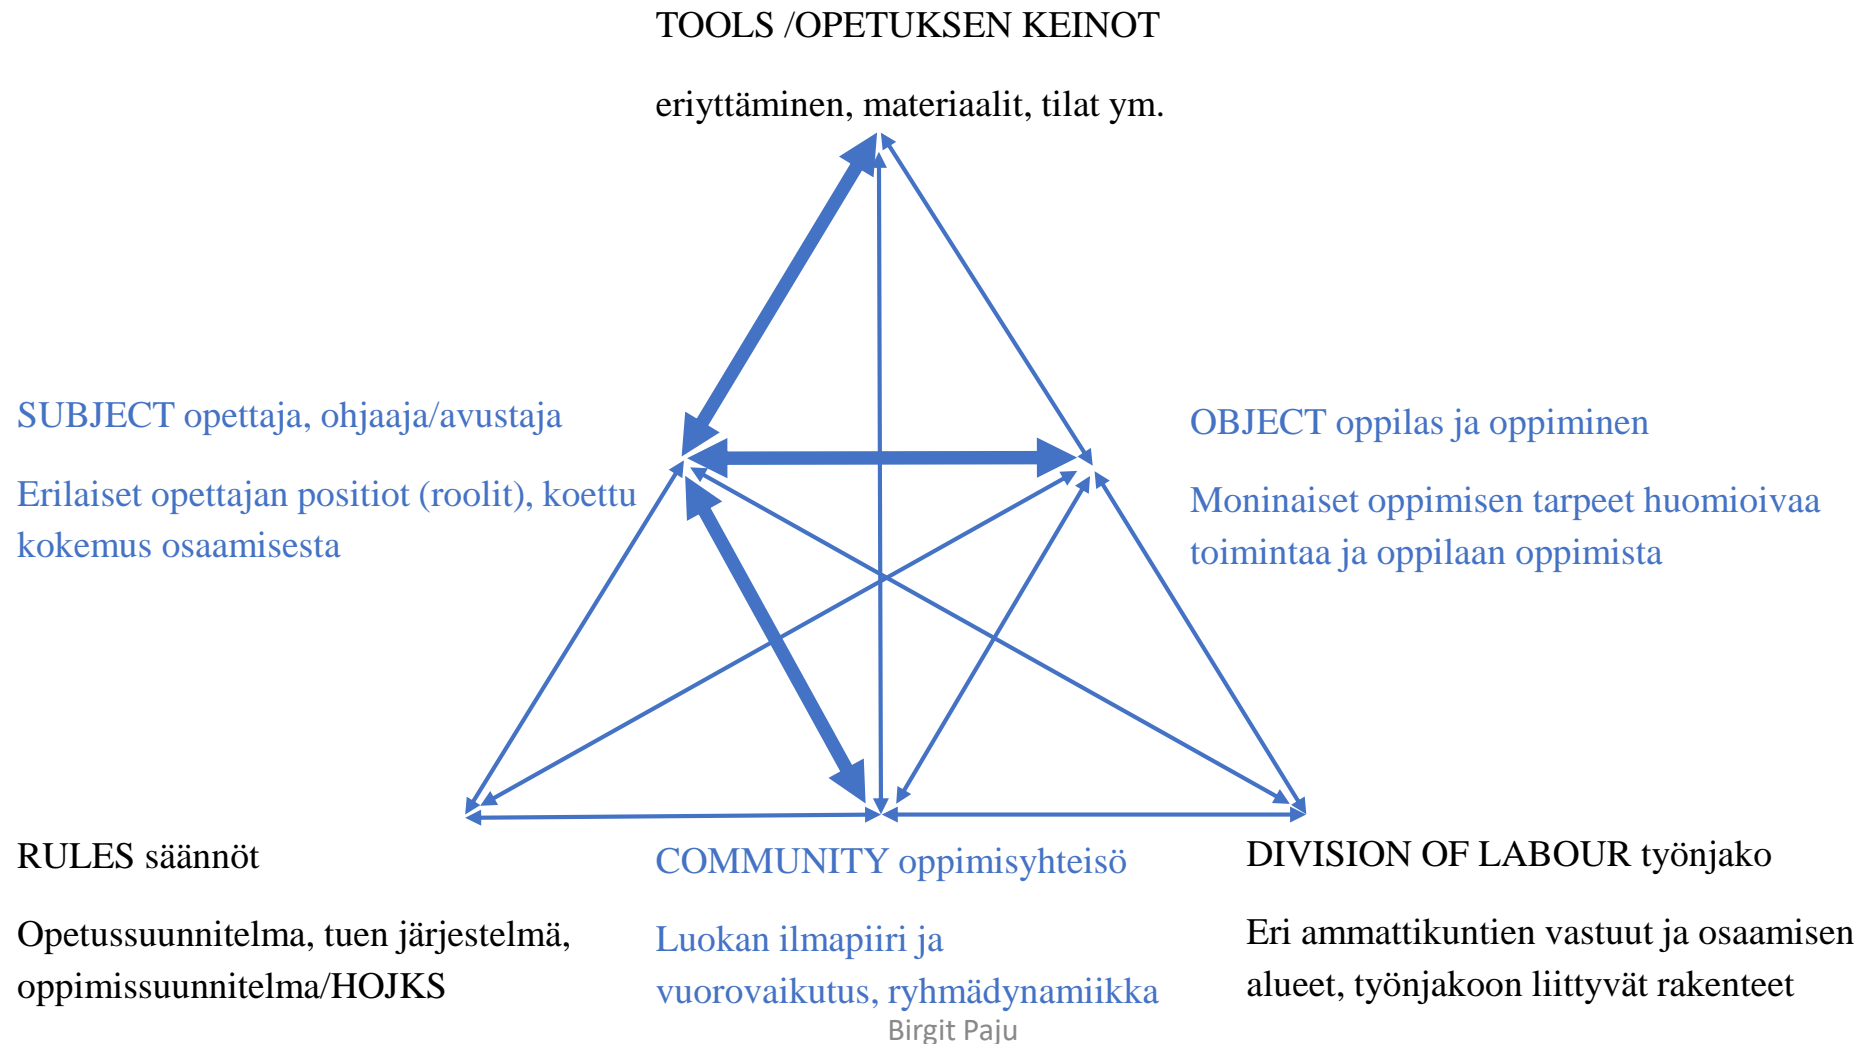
TOOLS /OPETUKSEN KEINOT

eriyttäminen, materiaalit, tilat ym.

SUBJECT opettaja, ohjaaja/avustaja

Erilaiset opettajan positiot (roolit), koettu kokemus osaamisesta

OBJECT oppilas ja oppiminen

Moninaiset oppimisen tarpeet huomioivaa toimintaa ja oppilaan oppimista

RULES säännöt

Opetussuunnitelma, tuen järjestelmä, oppimissuunnitelma/HOJKS

COMMUNITY oppimisyhteisö

Luokan ilmapiiri ja vuorovaikutus, ryhmädynamiikka

DIVISION OF LABOUR työnjako

Eri ammattikuntien vastuut ja osaamisen alueet, työnjakoon liittyvät rakenteet

Birgit Paju